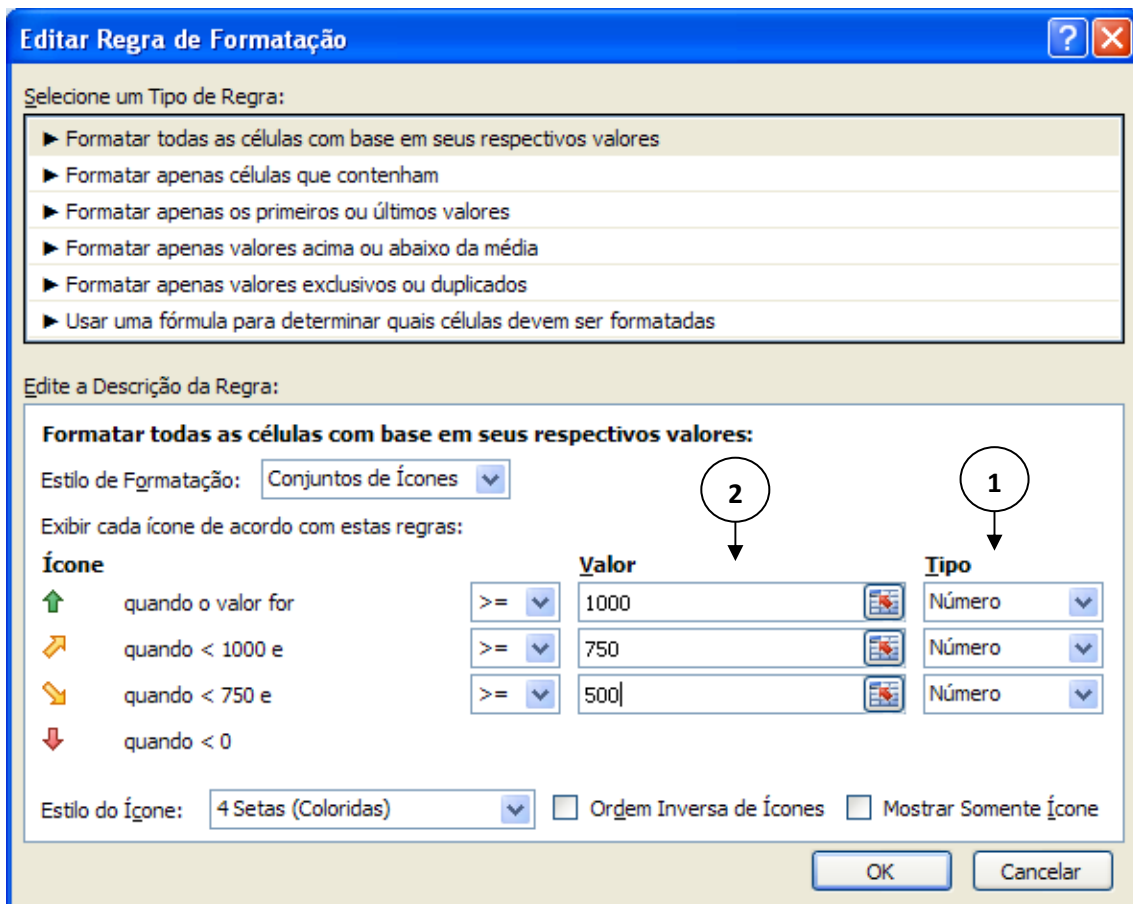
Editar Regra de Formatação

?

Selecione um Tipo de Regra:

► Formatar todas as células com base em seus respectivos valores
► Formatar apenas células que contenham
► Formatar apenas os primeiros ou últimos valores
► Formatar apenas valores acima ou abaixo da média
► Formatar apenas valores exclusivos ou duplicados
► Usar uma fórmula para determinar quais células devem ser formatadas

Edite a Descrição da Regra:

Formatar todas as células com base em seus respectivos valores:

Estilo de Formatação: Conjuntos de Ícones

Exibir cada ícone de acordo com estas regras:

2

1

| Ícone | | | Valor | Tipo |
|---|---|---|---|---|
| | quando o valor for | >= | 1000 | Número |
| | quando < 1000 e | >= | 750 | Número |
| | quando < 750 e | >= | 500 | Número |
| | quando < 0 | | | |

Estilo do Ícone: 4 Setas (Coloridas)

Ordem Inversa de Ícones

Mostrar Somente Ícone

OK

Cancelar